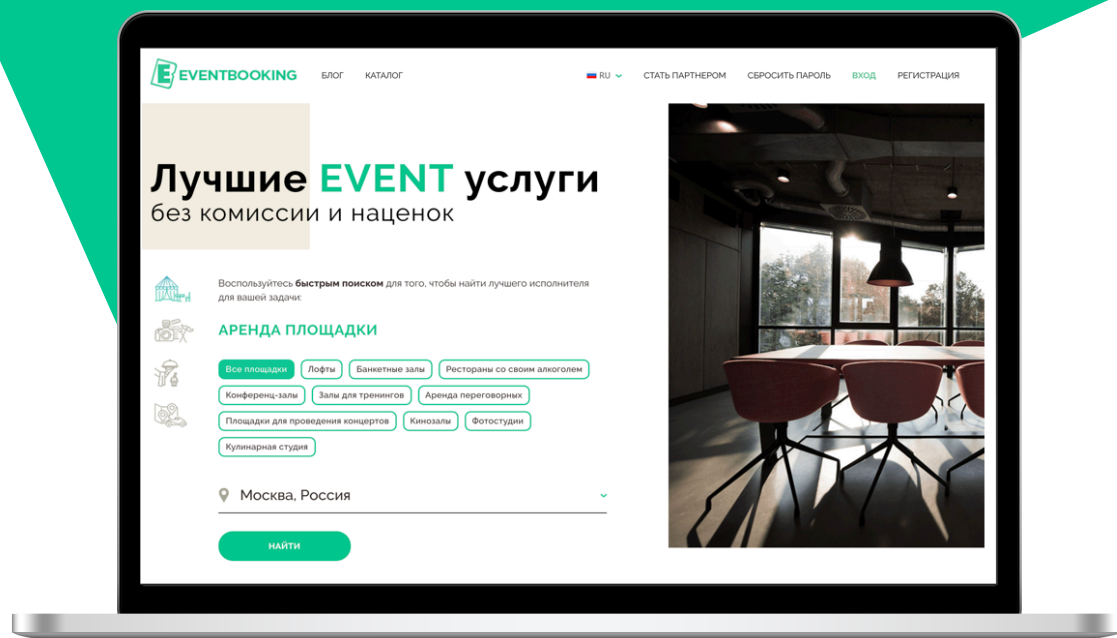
EVENTBOOKING БЛОГ КАТАЛОГ

RU СТАТЬ ПАРТНЕРОМ СБРОСИТЬ ПАРОЛЬ ВХОД РЕГИСТРАЦИЯ

Лучшие EVENT услуги
без комиссии и наценок

Воспользуйтесь быстрым поиском для того, чтобы найти лучшего исполнителя для вашей задачи:

АРЕНДА ПЛОЩАДКИ

Все площадки Лофты Банкетные залы Рестораны со своим алкоголем Конференц-залы Залы для тренингов Аренда переговорных Площадки для проведения концертов Кинозалы Фотостудии Кулинарная студия

Москва, Россия

НАЙТИ